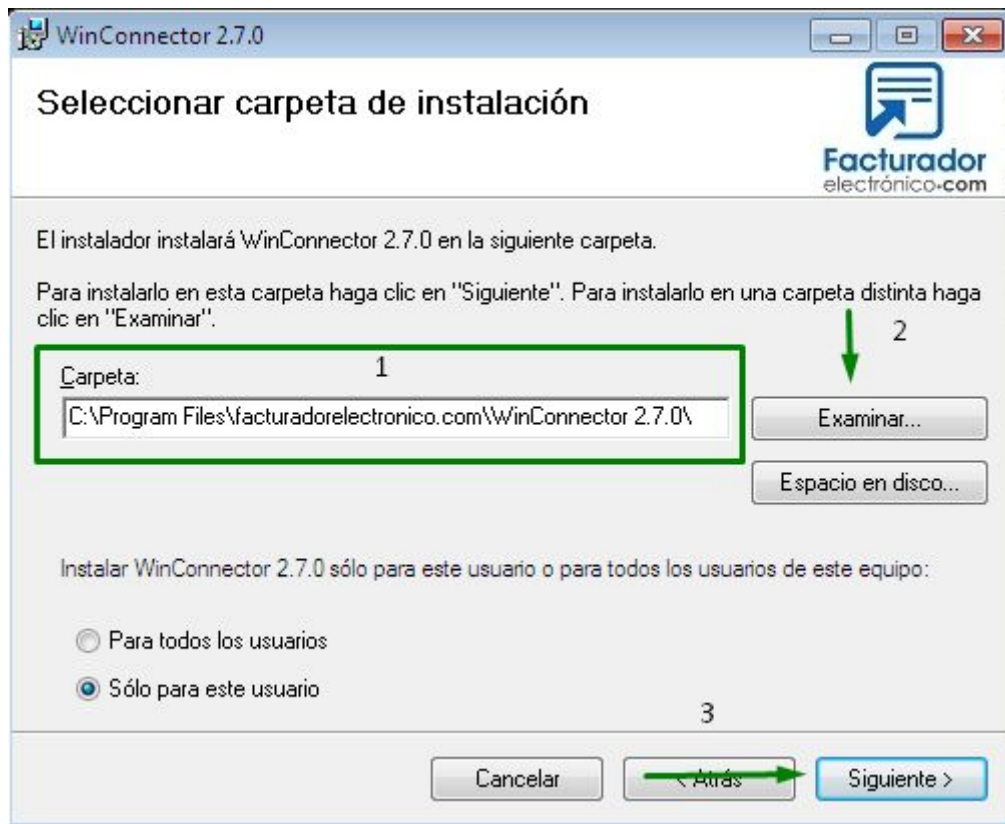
WinConnector 2.7.0

Seleccionar carpeta de instalación

Facturador electrónico.com

El instalador instalará WinConnector 2.7.0 en la siguiente carpeta.

Para instalarlo en esta carpeta haga clic en "Siguiente". Para instalarlo en una carpeta distinta haga clic en "Examinar".

2

1

Carpeta:

C:\Program Files\facturadorelectronico.com\WinConnector 2.7.0\

Examinar...

Espacio en disco...

Instalar WinConnector 2.7.0 sólo para este usuario o para todos los usuarios de este equipo:

Para todos los usuarios

Sólo para este usuario

3

Cancelar

< Atrás

Siguiente >